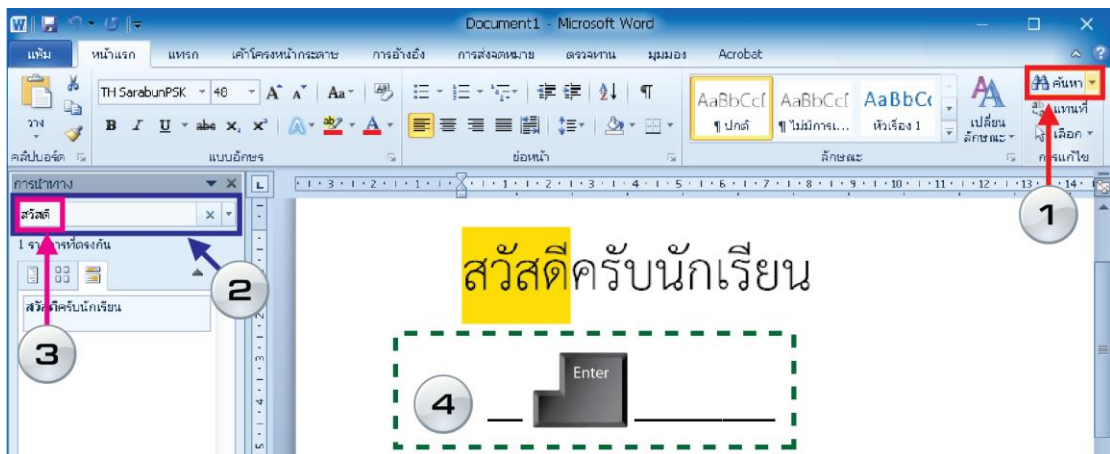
Document1 - Microsoft Word

แฟ้ม หน้าแรก แทรก เค้าโครงหน้ากระดาษ การอ้างอิง การส่งจดหมาย ตรวจทาน มุมมอง Acrobat

วาง คลิปบอร์ด

TH SarabunPSK 48 A A Aa

B I U abc $x_2$ $x^2$ A A

แบบอักษร

ย่อหน้า

AaBbCcI ¶ ปกติ
AaBbCcI ¶ ไม่มีการเ...
AaBbCc หัวเรื่อง 1

เปลี่ยน ลักษณะ

ลักษณะ

ค้นหา
แทนที่
เลือก
การแก้ไข

การนำทาง

สวัสดี

1 ร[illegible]การที่ตรงกัน

สวัสดีครับนักเรียน

1

2

3

สวัสดีครับนักเรียน

4

Enter